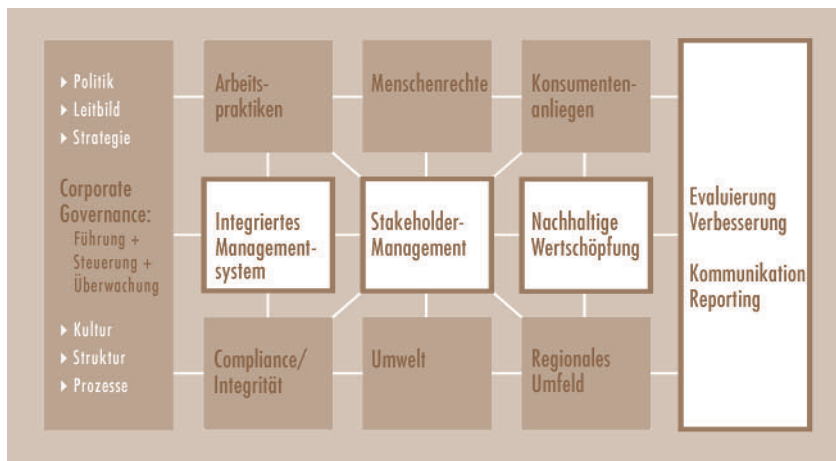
Politik
Leitbild
Strategie

Corporate Governance:
Führung + Steuerung + Überwachung

Kultur
Struktur
Prozesse

Arbeitspraktiken

Menschenrechte

Konsumentenanliegen

Integriertes Managementsystem

Stakeholder-Management

Nachhaltige Wertschöpfung

Compliance/ Integrität

Umwelt

Regionales Umfeld

Evaluierung
Verbesserung

Kommunikation
Reporting